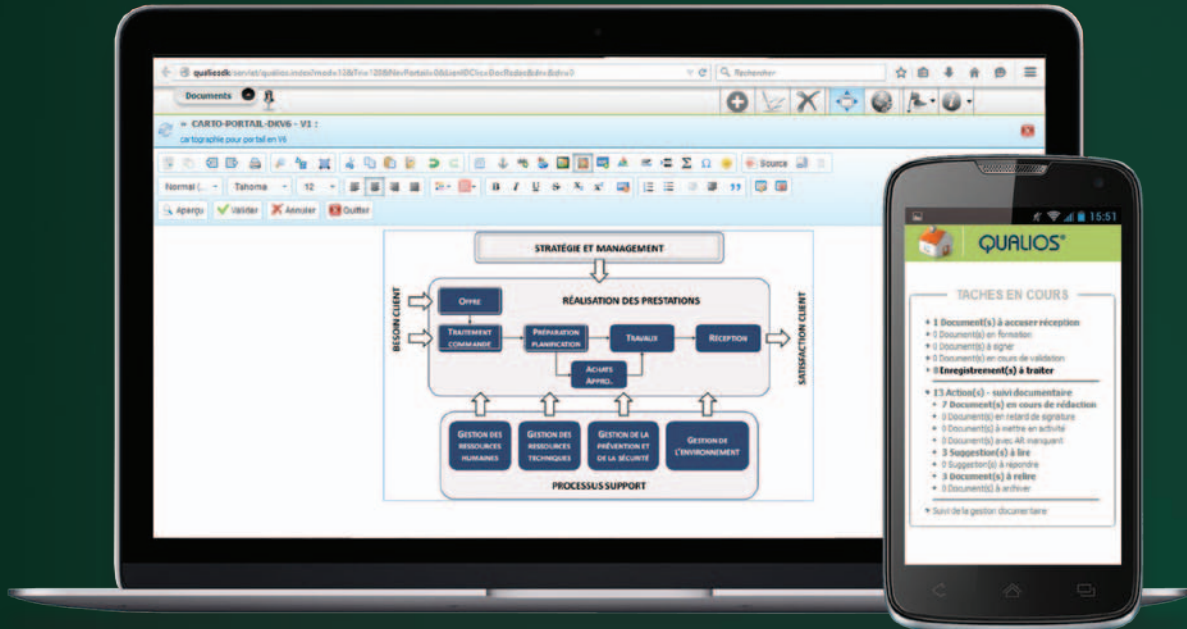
Documents

CARTO-PORTAIL-DKV6 - V1 :
cartographie pour portail en V6

Source

Normal (... Tahoma 12

Aperçu Valider Annuler Quitter

STRATÉGIE ET MANAGEMENT

BESOIN CLIENT

RÉALISATION DES PRESTATIONS

OFFRE

TRAITEMENT COMMANDE

PRÉPARATION PLANIFICATION

TRAVAUX

RÉCEPTION

ACHATS APPRO.

SATISFACTION CLIENT

GESTION DES RESSOURCES HUMAINES

GESTION DES RESSOURCES TECHNIQUES

GESTION DE LA PRÉVENTION ET DE LA SÉCURITÉ

GESTION DE L'ENVIRONNEMENT

PROCESSUS SUPPORT

15:51

QUALIOS®

TACHES EN COURS

• 1 Document(s) à accuser réception
• 0 Document(s) en formation
• 0 Document(s) à signer
• 0 Document(s) en cours de validation
• 0 Enregistrement(s) à traiter

• 13 Action(s) - suivi documentaire
• 7 Document(s) en cours de rédaction
• 0 Document(s) en retard de signature
• 0 Document(s) à mettre en activité
• 0 Document(s) avec AR manquant
• 3 Suggestion(s) à lire
• 0 Suggestion(s) à répondre
• 3 Document(s) à relire
• 0 Document(s) à archiver

• Suivi de la gestion documentaire